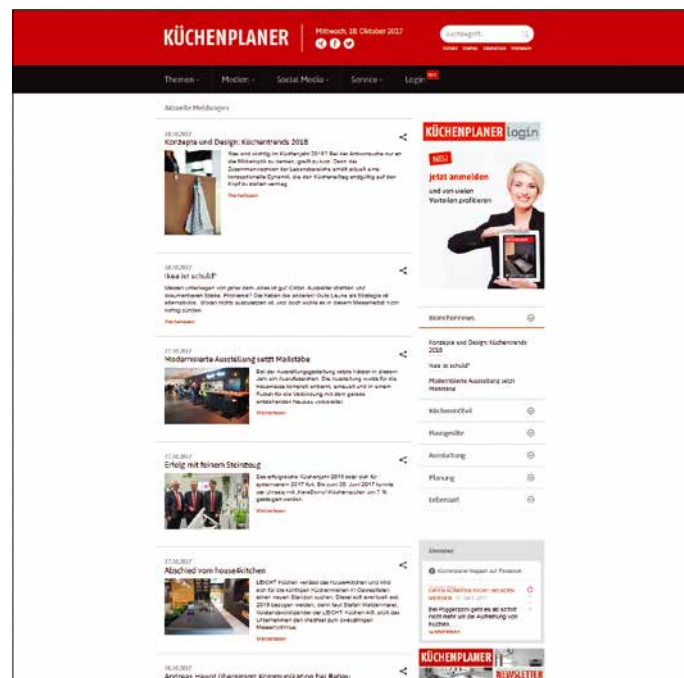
KÜCHENPLANER

Mittwoch, 18. Oktober 2017

Suchbegriff...

Themen · Medien · Social Media · Service · Login

Aktuelle Meldungen

18.10.2017
Konzepte und Design: Küchentrends 2018

Was sind wichtig im Küchenjahr 2018? Bei der Ankommsuche nur an die Möbelhöfe zu denken, greift zu kurz. Denn das Zusammenwachsen der Lebensbereiche erhält aktuell eine konzeptionelle Dynamik, die den Küchenalltag endgültig auf den Kopf zu stellen vermag.

Weiterlesen

18.10.2017
Ikea ist schuld?

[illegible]

Weiterlesen

17.10.2017
Modernisierte Ausstellung setzt Maßstäbe

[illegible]

Weiterlesen

17.10.2017
Erfolg mit feinem Steinzeug

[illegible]

Weiterlesen

17.10.2017
Abschied vom house4kitchen

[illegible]

Weiterlesen

16.10.2017
Andreas Hawel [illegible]

KÜCHENPLANER login

NEU

jetzt anmelden

und von vielen Vorteilen profitieren

Branchennews

Konzepte und Design: Küchentrends 2018

Ikea ist schuld?

Modernisierte Ausstellung setzt Maßstäbe

Küchenmöbel

Hausgeräte

Ausstattung

Planung

Lebensart

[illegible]

Küchenplaner Magazin auf Facebook

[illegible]

KÜCHENPLANER

NEWSLETTER